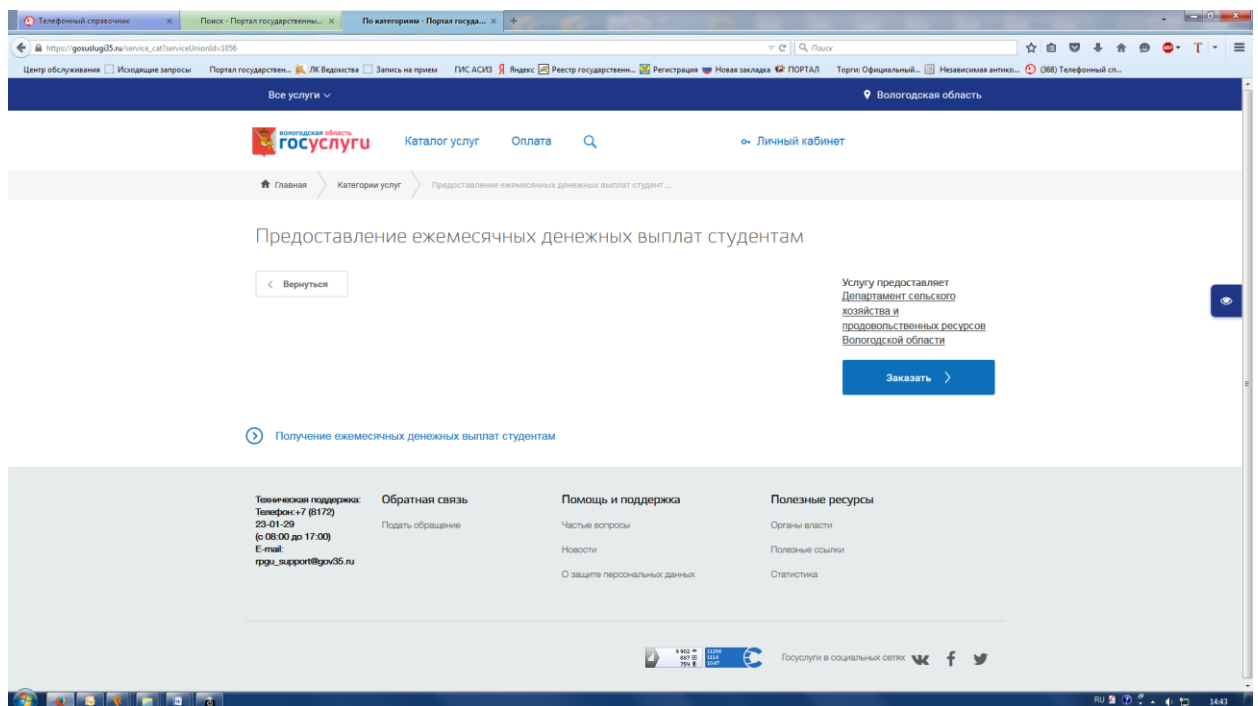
Телефонный справочник × | Поиск - Портал государственны... × | По категориям - Портал государ... × | +

https://gosuslugi35.ru/service_cat?serviceUnionId=1056

Поиск

Центр обслуживания | Исходящие запросы | Портал государствен... | ЛК Ведомства | Запись на прием | ГИС АСИЗ | Яндекс | Реестр государствен... | Регистрация | Новая закладка | ПОРТАЛ | Торги: Официальный... | Независимая антико... | (368) Телефонный сп...

Все услуги

Вологодская область

вологодская область госуслуги

Каталог услуг

Оплата

Личный кабинет

Главная > Категории услуг > Предоставление ежемесячных денежных выплат студент ...

Предоставление ежемесячных денежных выплат студентам

< Вернуться

Услугу предоставляет
Департамент сельского хозяйства и продовольственных ресурсов Вологодской области

Заказать >

Получение ежемесячных денежных выплат студентам

Техническая поддержка:
Телефон:+7 (8172) 23-01-29
(с 08:00 до 17:00)
E-mail:
rpgu_support@gov35.ru

Обратная связь
Подать обращение

Помощь и поддержка
Частые вопросы
Новости
О защите персональных данных

Полезные ресурсы
Органы власти
Полезные ссылки
Статистика

9 960
697
754

11156
1114
1047

Госуслуги в социальных сетях

RU 14:43